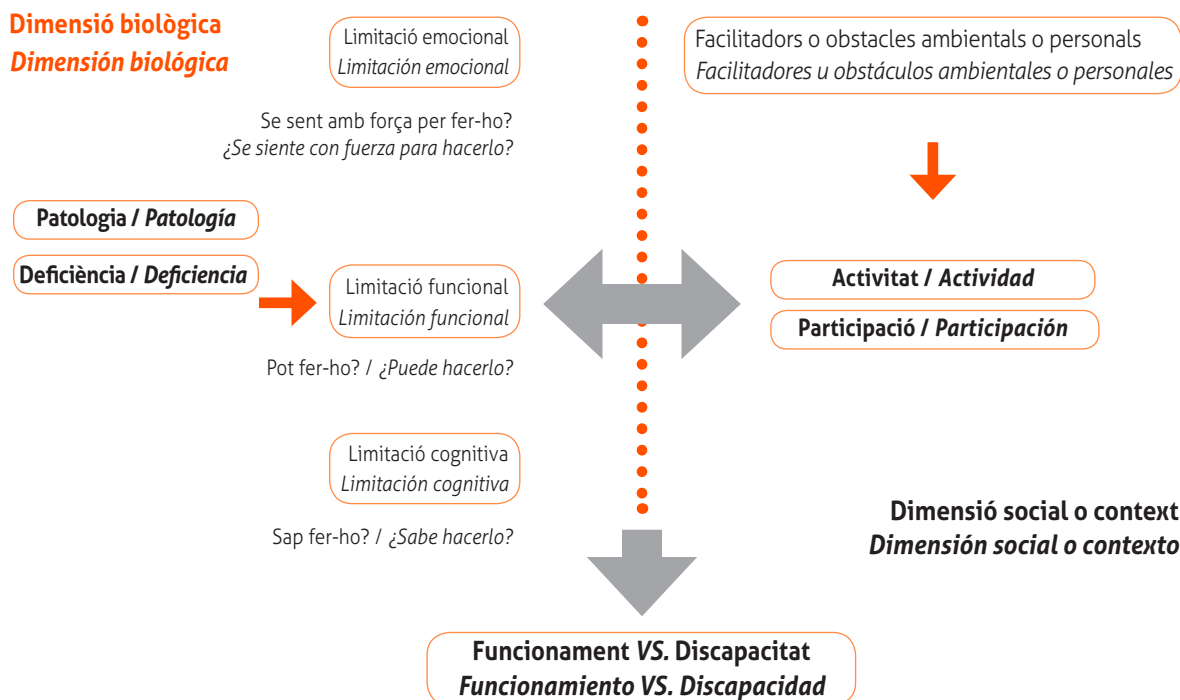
Dimensió biològica
*Dimensión biológica*

Limitació emocional
*Limitación emocional*

Facilitadors o obstacles ambientals o personals
*Facilitadores u obstáculos ambientales o personales*

Se sent amb força per fer-ho?
*¿Se siente con fuerza para hacerlo?*

Patologia / *Patología*

Deficiència / *Deficiencia*

Limitació funcional
*Limitación funcional*

Activitat / *Actividad*

Participació / *Participación*

Pot fer-ho? / *¿Puede hacerlo?*

Limitació cognitiva
*Limitación cognitiva*

Sap fer-ho? / *¿Sabe hacerlo?*

Dimensió social o context
*Dimensión social o contexto*

Funcionament *VS.* Discapacitat
*Funcionamiento VS. Discapacidad*